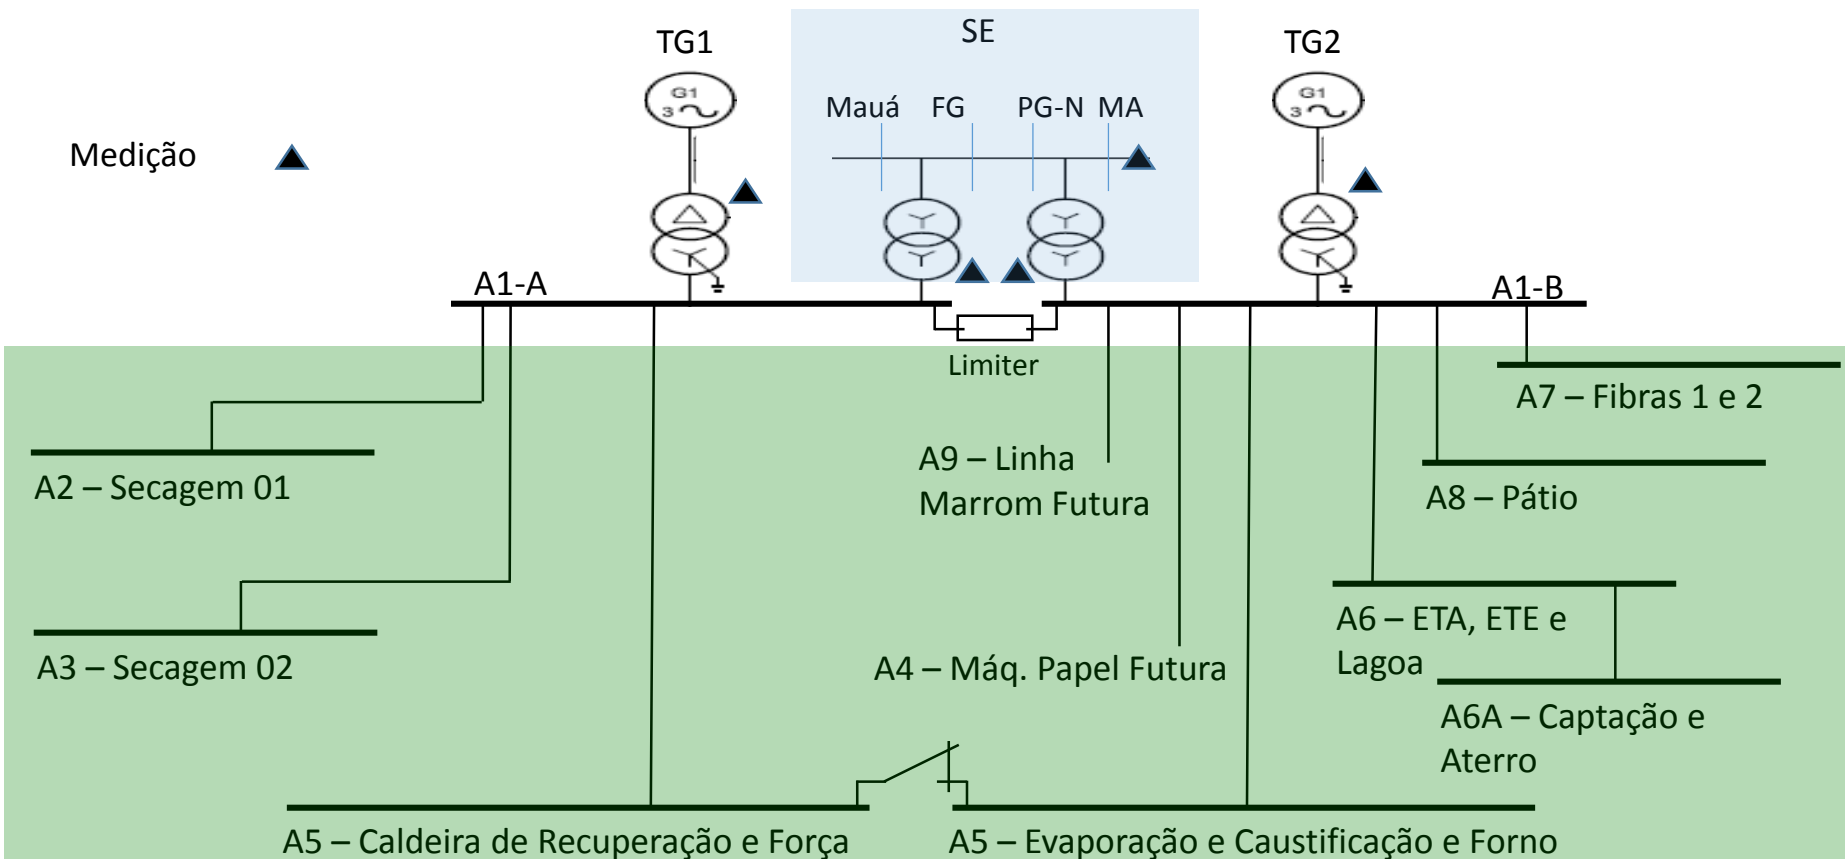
TG1

SE

TG2

Mauá FG PG-N MA

Medição

G1
3

G1
3

A1-A

A1-B

Limiter

A7 – Fibras 1 e 2

A9 – Linha Marrom Futura

A8 – Pátio

A2 – Secagem 01

A6 – ETA, ETE e Lagoa

A3 – Secagem 02

A4 – Máq. Papel Futura

A6A – Captação e Aterro

A5 – Caldeira de Recuperação e Força

A5 – Evaporação e Caustificação e Forno